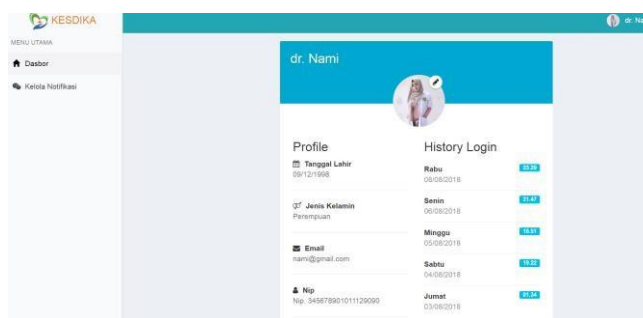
KESDIKA

dr. Na

MENU UTAMA

Dasbor

Kelola Notifikasi

dr. Nami

Profile

Tanggal Lahir
09/12/1998

Jenis Kelamin
Perempuan

Email
nami@gmail.com

Nip
Nip. 345678901011129090

History Login

Rabu
08/08/2018
20.39

Senin
06/08/2018
21.47

Minggu
05/08/2018
18.51

Sabtu
04/08/2018
19.22

Jumat
03/08/2018
21.34